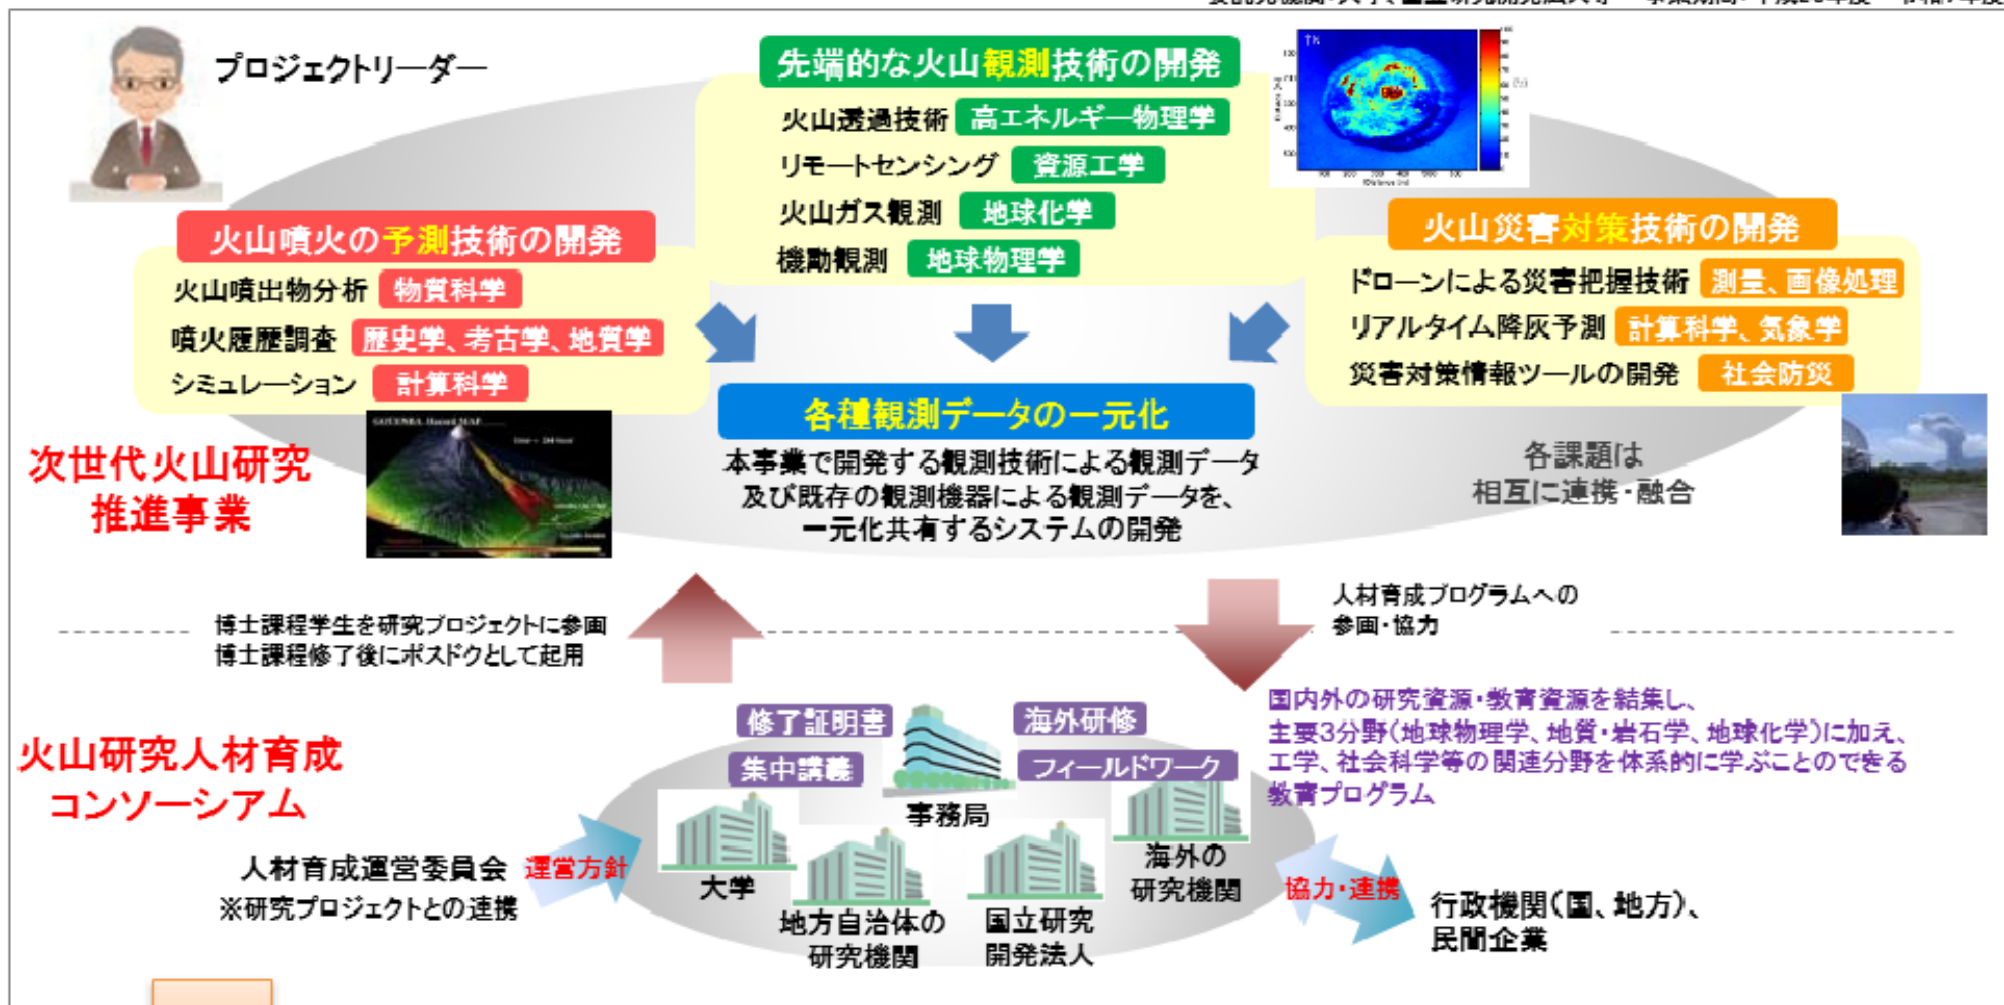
プロジェクトリーダー

先端的な火山観測技術の開発

火山透過技術 高エネルギー物理学
リモートセンシング 資源工学
火山ガス観測 地球化学
機動観測 地球物理学

火山噴火の予測技術の開発

火山噴出物分析 物質科学
噴火履歴調査 歴史学、考古学、地質学
シミュレーション 計算科学

火山災害対策技術の開発

ドローンによる災害把握技術 測量、画像処理
リアルタイム降灰予測 計算科学、気象学
災害対策情報ツールの開発 社会防災

各種観測データの一元化

本事業で開発する観測技術による観測データ及び既存の観測機器による観測データを、一元化共有するシステムの開発

各課題は相互に連携・融合

次世代火山研究推進事業

博士課程学生を研究プロジェクトに参画
博士課程修了後にポスドクとして起用

人材育成プログラムへの参画・協力

国内外の研究資源・教育資源を結集し、主要3分野（地球物理学、地質・岩石学、地球化学）に加え、工学、社会科学等の関連分野を体系的に学ぶことのできる教育プログラム

火山研究人材育成コンソーシアム

修了証明書
海外研修
集中講義
フィールドワーク
事務局
大学
地方自治体の研究機関
国立研究開発法人
海外の研究機関

人材育成運営委員会 運営方針
※研究プロジェクトとの連携

協力・連携
行政機関（国、地方）、民間企業